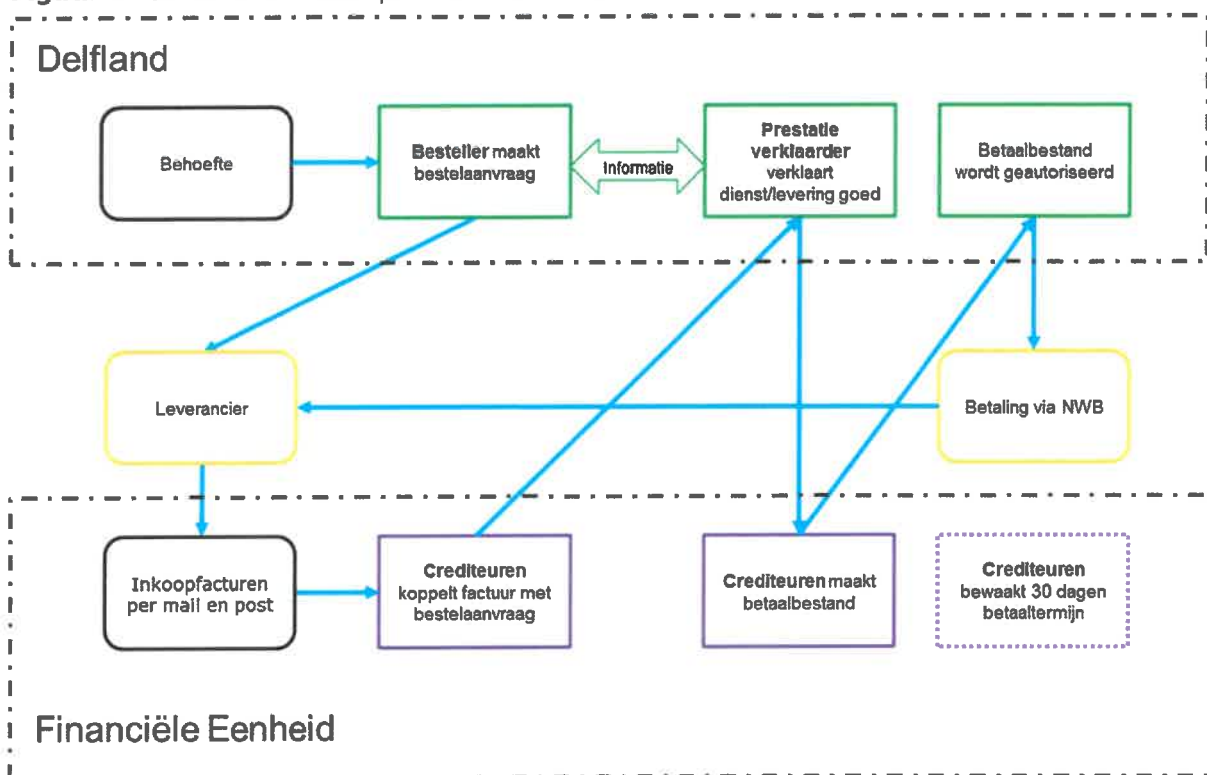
Delfland

Behoefte

Besteller maakt bestelaanvraag

Informatie

Prestatie verklaarder verklaart dienst/levering goed

Betaalbestand wordt geautoriseerd

Leverancier

Betaling via NWB

Inkoopfacturen per mail en post

Crediteuren koppelt factuur met bestelaanvraag

Crediteuren maakt betaalbestand

Crediteuren bewaakt 30 dagen betaaltermijn

Financiële Eenheid